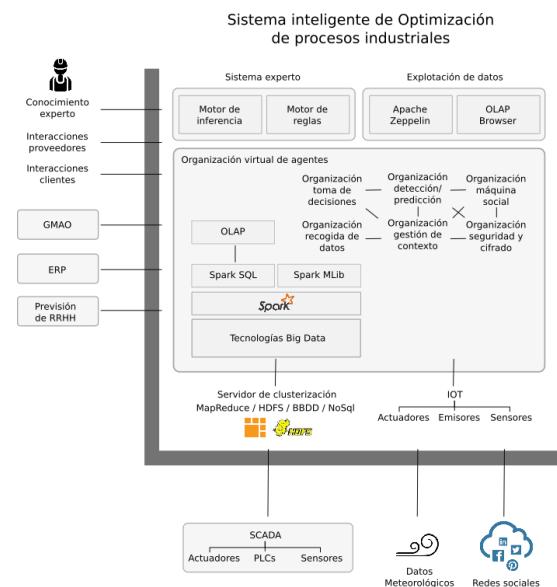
Sistema inteligente de Optimización de procesos industriales

Conocimiento experto

Interacciones proveedores

Interacciones clientes

GMAO

ERP

Previsión de RRHH

Sistema experto

Motor de inferencia

Motor de reglas

Explotación de datos

Apache Zeppelin

OLAP Browser

Organización virtual de agentes

Organización toma de decisiones

Organización detección/ predicción

Organización máquina social

Organización recogida de datos

Organización gestión de contexto

Organización seguridad y cifrado

OLAP

Spark SQL

Spark MLib

Spark

Tecnologías Big Data

Servidor de clusterización
MapReduce / HDFS / BBDD / NoSql

HDFS

IOT

Actuadores

Emisores

Sensores

SCADA

Actuadores

PLCs

Sensores

Datos Meteorológicos

Redes sociales